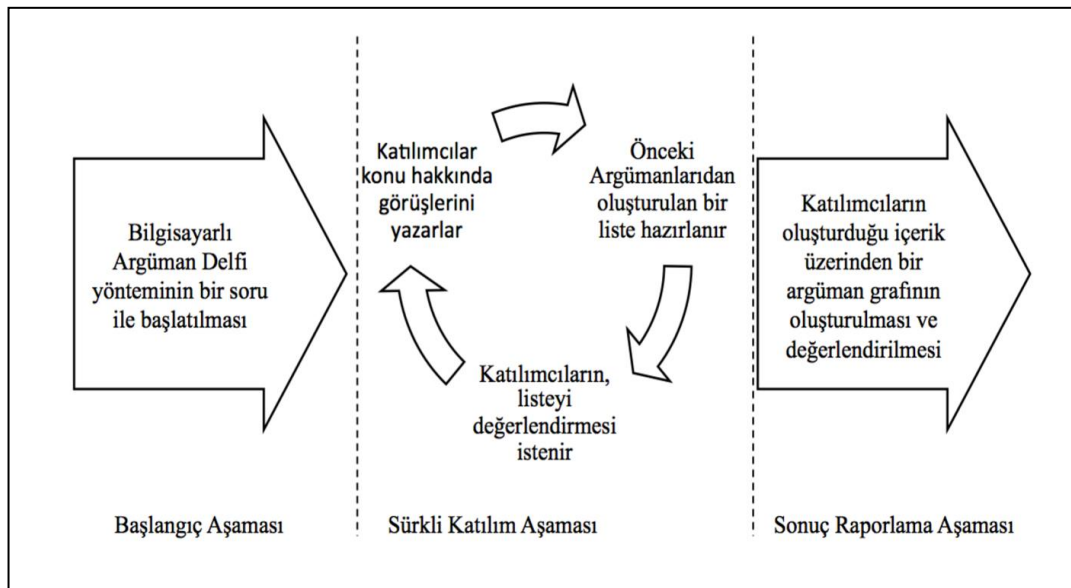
Bilgisayarlı Argüman Delfi yönteminin bir soru ile başlatılması

Katılımcılar konu hakkında görüşlerini yazarlar

Önceki Argümanlarıdan oluşturulan bir liste hazırlanır

Katılımcıların, listeyi değerlendirmesi istenir

Katılımcıların oluşturduğu içerik üzerinden bir argüman grafının oluşturulması ve değerlendirilmesi

Başlangıç Aşaması

Sürkli Katılım Aşaması

Sonuç Raporlama Aşaması